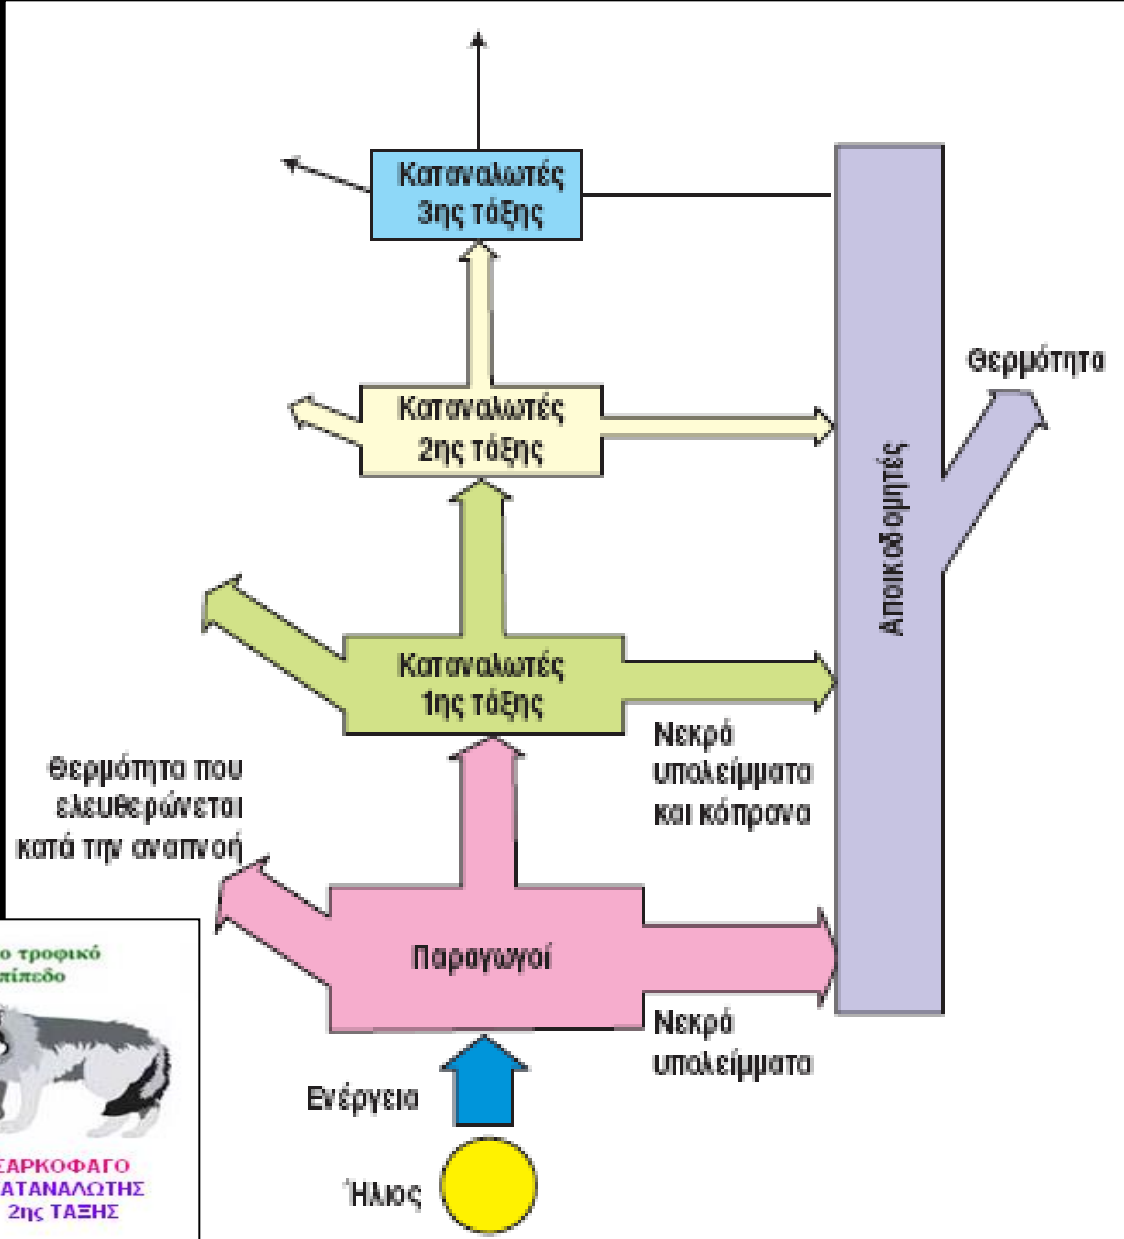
Καταναλωτές 3ης τάξης

Καταναλωτές 2ης τάξης

Θερμότητα

Αποικοδομητές

Καταναλωτές 1ης τάξης

Νεκρά υπολείμματα και κόπρανα

Θερμότητα που ελευθερώνεται κατά την αναπνοή

Παραγωγοί

Νεκρά υπολείμματα

Ενέργεια

Ήλιος

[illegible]ο τροφικό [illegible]πίπεδο

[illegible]ΣΑΡΚΟΦΑΓΟ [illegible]ΑΤΑΝΑΛΩΤΗΣ 2ης ΤΑΞΗΣ